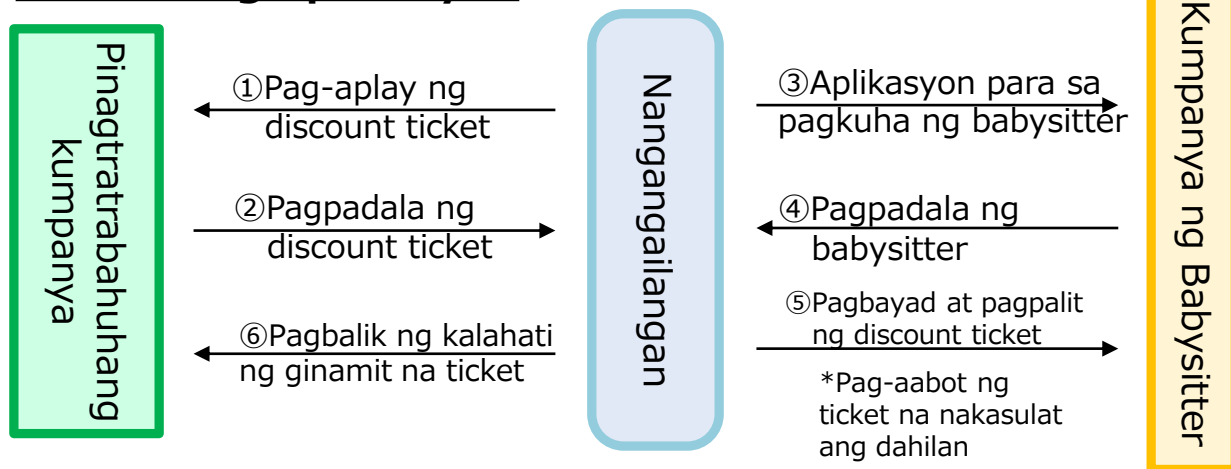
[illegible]

Pinagtatrabahuhang kumpanya

①Pag-aplay ng discount ticket

②Pagpadala ng discount ticket

⑥Pagbalik ng kalahati ng ginamit na ticket

Nangangailangan

③Aplikasyon para sa pagkuha ng babysitter

④Pagpadala ng babysitter

⑤Pagbayad at pagpalit ng discount ticket

*Pag-aabot ng ticket na nakasulat ang dahilan

Kumpanya ng Babysitter